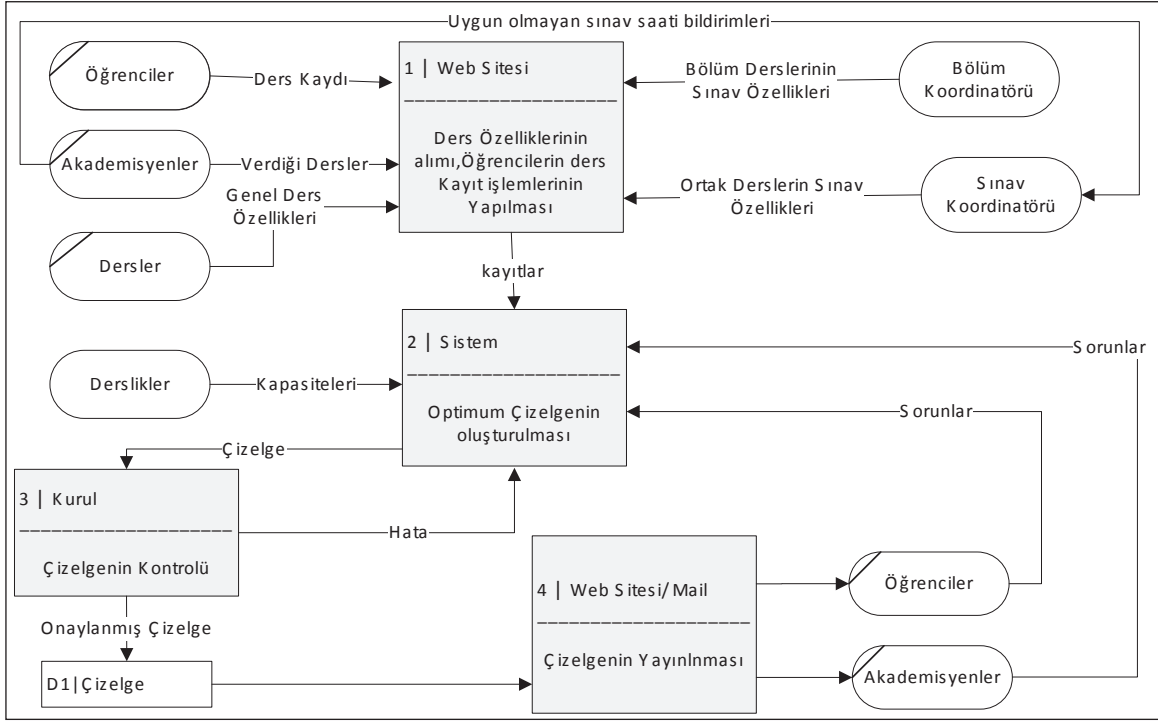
Uygun olmayan sınav saati bildirimleri

Öğrenciler

Ders Kaydı

1 | Web Sitesi
___________________
Ders Özelliklerinin alımı,Öğrencilerin ders Kayıt işlemlerinin Yapılması

Bölüm Derslerinin Sınav Özellikleri

Bölüm Koordinatörü

Akademisyenler

Verdiği Dersler

Genel Ders Özellikleri

Ortak Derslerin Sınav Özellikleri

Sınav Koordinatörü

Dersler

kayıtlar

2 | Sistem
___________________
Optimum Çizelgenin oluşturulması

Sorunlar

Derslikler

Kapasiteleri

Sorunlar

Çizelge

3 | Kurul
___________________
Çizelgenin Kontrolü

Hata

4 | Web Sitesi/Mail
___________________
Çizelgenin Yayınlnması

Öğrenciler

Onaylanmış Çizelge

D1|Çizelge

Akademisyenler